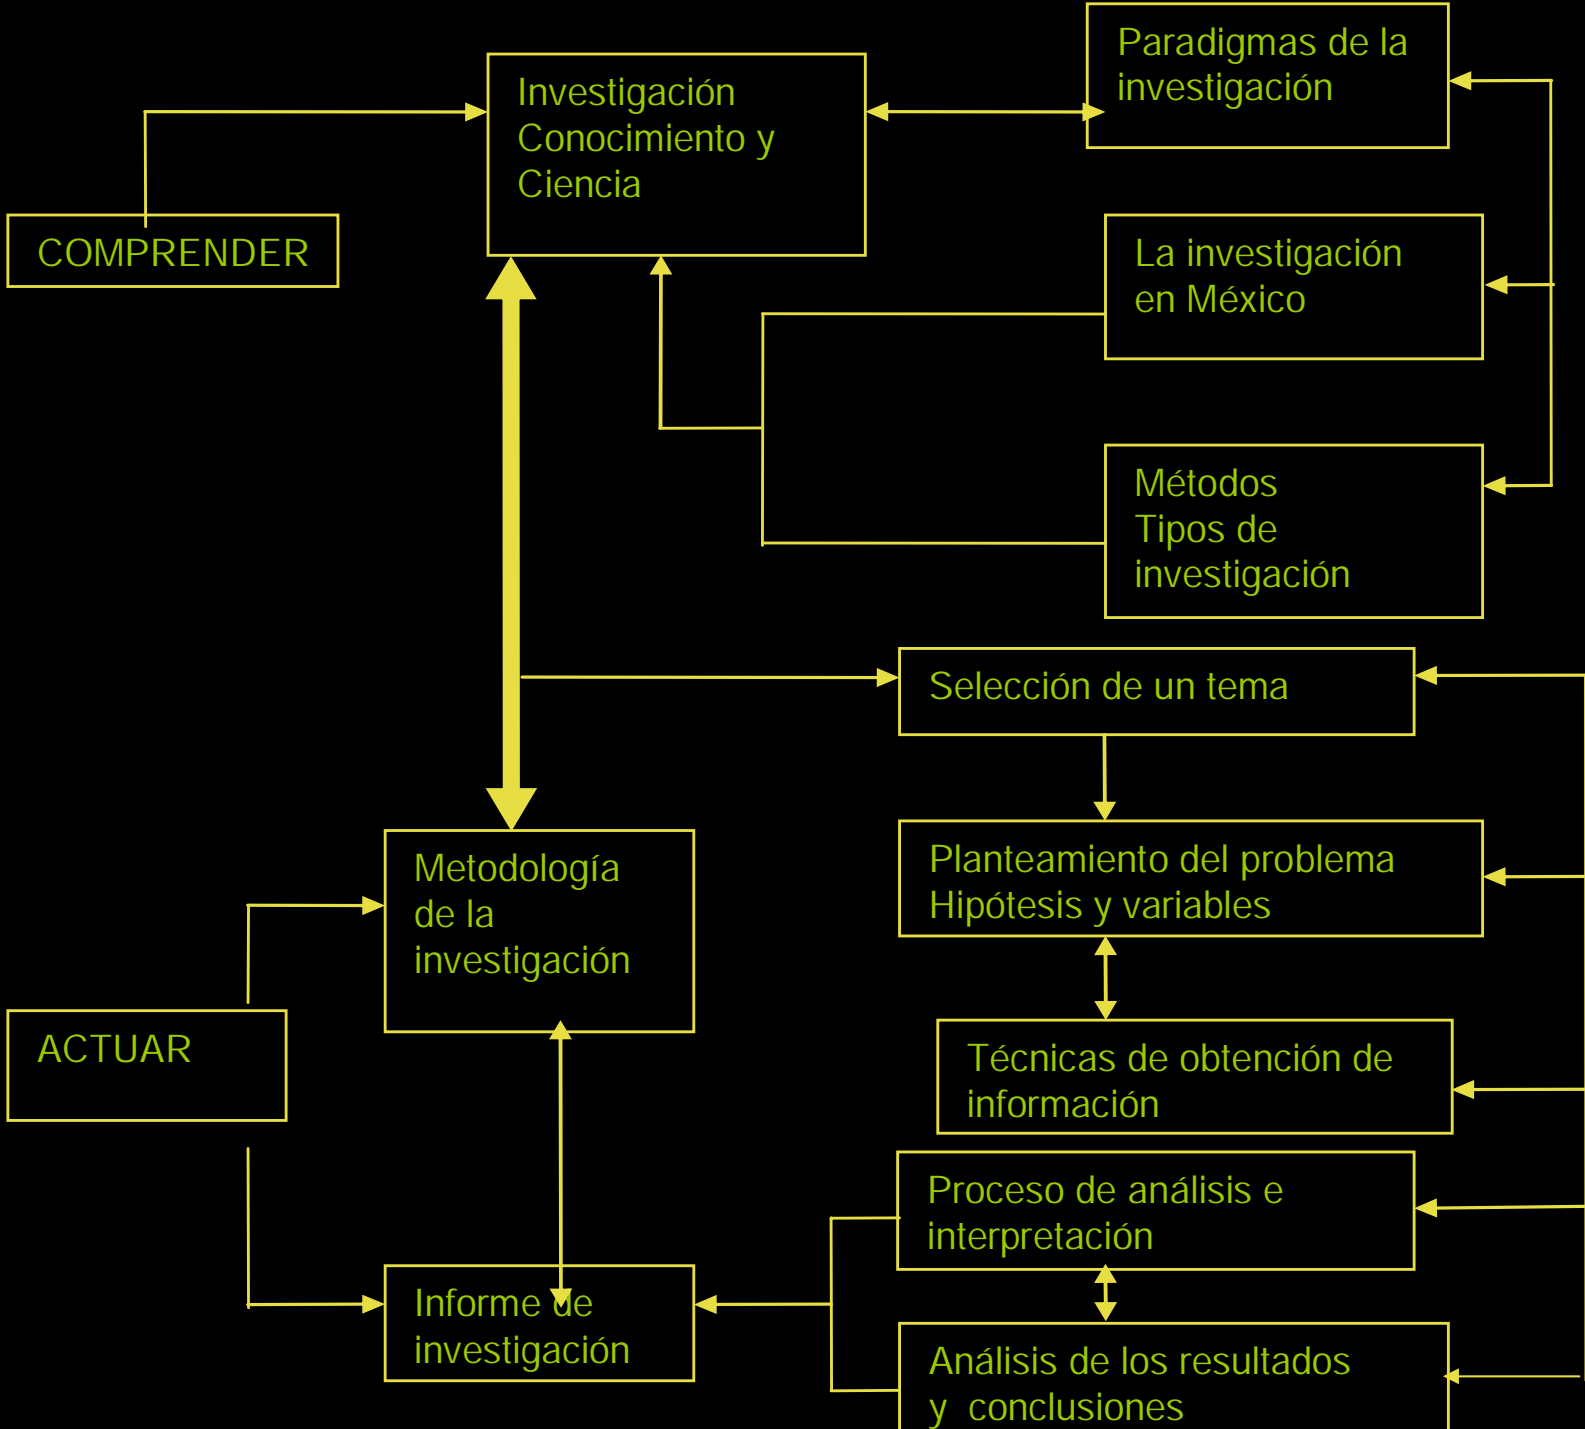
Investigación Conocimiento y Ciencia

Paradigmas de la investigación

COMPRENDER

La investigación en México

Métodos
Tipos de investigación

Selección de un tema

Planteamiento del problema
Hipótesis y variables

Metodología de la investigación

Técnicas de obtención de información

ACTUAR

Proceso de análisis e interpretación

Informe de investigación

Análisis de los resultados y conclusiones